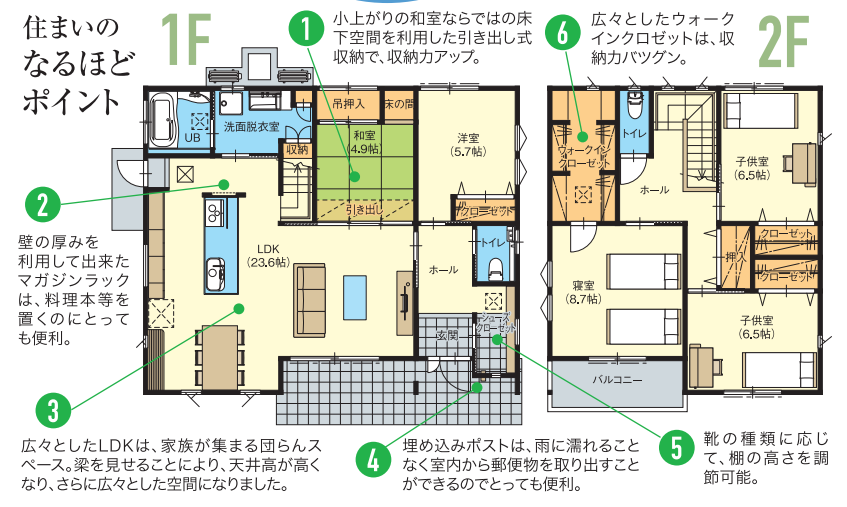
住まいの
なるほど
ポイント

1F

1 小上がりの和室ならではの床下空間を利用した引き出し式収納で、収納力アップ。

6 広々としたウォークインクロゼットは、収納力バツグン。

2F

UB
洗面脱衣室
収納
吊押入
床の間
和室
(4.9帖)
引き出し
洋室
(5.7帖)
クローゼット
LDK
(23.6帖)
ホール
トイレ
シューズクローゼット
玄関

ウォークインクローゼット
トイレ
ホール
子供室
(6.5帖)
クローゼット
押入
クローゼット
寝室
(8.7帖)
子供室
(6.5帖)
バルコニー

2 壁の厚みを利用して出来たマガジンラックは、料理本等を置くのにとっても便利。

3 広々としたLDKは、家族が集まる団らんスペース。梁を見せることにより、天井高が高くなり、さらに広々とした空間になりました。

4 埋め込みポストは、雨に濡れることなく室内から郵便物を取り出すことができるのでとっても便利。

5 靴の種類に応じて、棚の高さを調節可能。